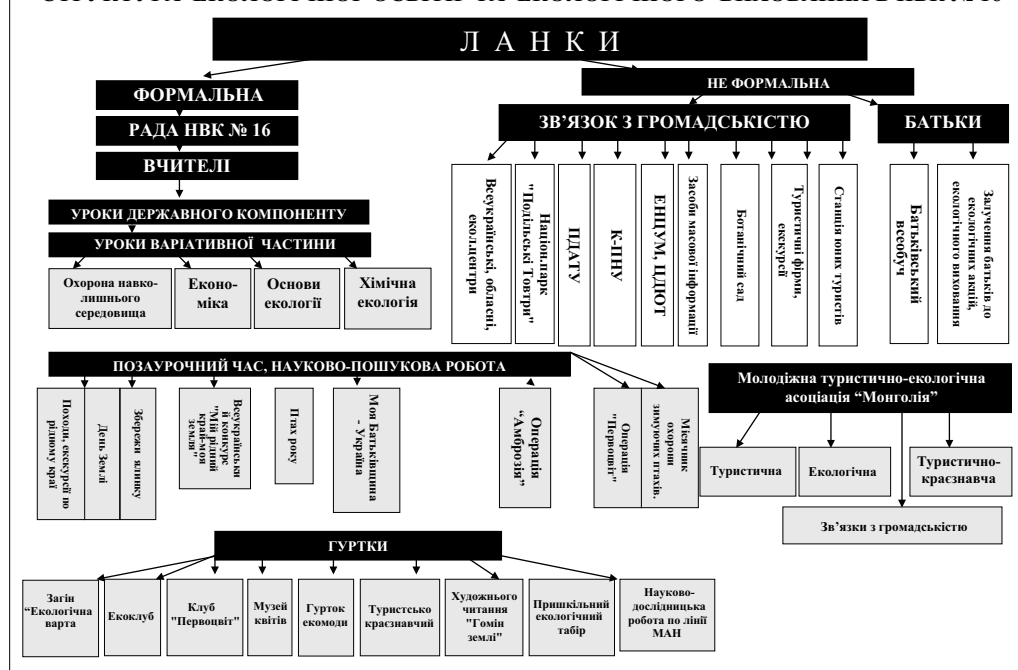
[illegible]

Л А Н К И

ФОРМАЛЬНА

РАДА НВК № 16

ВЧИТЕЛІ

УРОКИ ДЕРЖАВНОГО КОМПОНЕНТУ

УРОКИ ВАРІАТИВНОЇ ЧАСТИНИ

Охорона навколишнього середовища

Економіка

Основи екології

Хімічна екологія

НЕ ФОРМАЛЬНА

ЗВ'ЯЗОК З ГРОМАДСЬКІСТЮ

БАТЬКИ

Всеукраїнські, обласні, екоцентри

Націон.парк "Подільські Товтри"

ПДАТУ

К-ПНУ

ЕНЦУМ, ЦДЮТ

Засоби масової інформації

Ботанічний сад

Туристичні фірми, екскурсії

Станція юних туристів

Батьківський всеобуч

Залучення батьків до екологічних акцій, екологічного виховання

ПОЗАУРОЧНИЙ ЧАС, НАУКОВО-ПОШУКОВА РОБОТА

Походи, екскурсії по рідному краї

День Землі

Збережи ялинку

Всеукраїнські й конкурс "Мій рідний край-моя земля"

Птах року

Моя Батьківщина - Україна

Операція "Амброзія"

Операція "Первоцвіт"

Місячник охорони зимуючих птахів.

Молодіжна туристично-екологічна асоціація "Монголія"

Туристична

Екологічна

Туристично-краєзнавча

Зв'язки з громадськістю

ГУРТКИ

Загін "Екологічна варта

Екоклуб

Клуб "Первоцвіт"

Музей квітів

Гурток екомоди

Туристсько краєзнавчий

Художнього читання "Гомін землі"

Пришкільний екологічний табір

Науково-дослідницька робота по лінії МАН